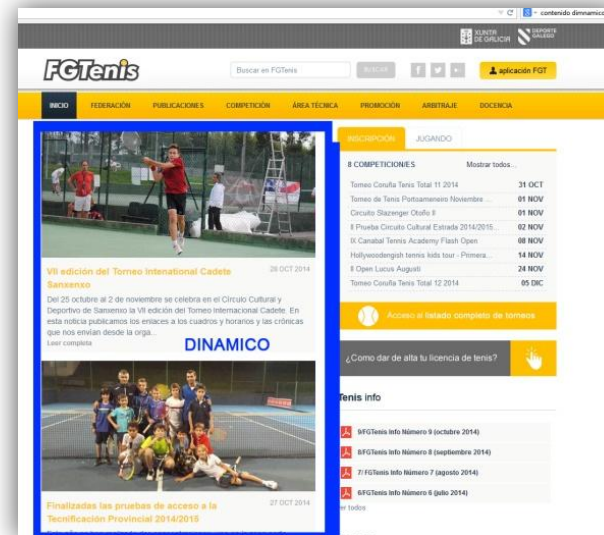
contenido dinamic

XUNTA DE GALICIA DEPORTE GALEGO

FGTenis

Buscar en FGTenis BUSCAR

aplicación FGT

INICIO FEDERACIÓN PUBLICACIONES COMPETICIÓN ÁREA TÉCNICA PROMOCIÓN ARBITRAJE DOCENCIA

VII edición del Torneo Internacional Cadete Sanxenxo

28 OCT 2014

Del 25 octubre al 2 de noviembre se celebra en el Círculo Cultural y Deportivo de Sanxenxo la VII edición del Torneo Internacional Cadete. En esta noticia publicamos los enlaces a los cuadros y horarios y las crónicas que nos envían desde la orga...

Leer completa

DINAMICO

Finalizadas las pruebas de acceso a la Tecnificación Provincial 2014/2015

27 OCT 2014

INSCRIPCIÓN JUGANDO

8 COMPETICION/ES Mostrar todos...

| | |
|---|---|
| Torneo Coruña Tenis Total 11 2014 | 31 OCT |
| Torneo de Tenis Portoamereiro Noviembre ... | 01 NOV |
| Circuito Slazenger Otoño II | 01 NOV |
| II Prueba Circuito Cultural Estrada 2014/2015... | 02 NOV |
| IX Canabal Tennis Academy Flash Open | 08 NOV |
| Hollywoodenglish tennis kids tour - Primera... | 14 NOV |
| II Open Lucus Augusti | 24 NOV |
| Torneo Coruña Tenis Total 12 2014 | 05 DIC |

Acceso al listado completo de torneos

¿Como dar de alta tu licencia de tenis?

Tenis info

9/FGTenis Info Número 9 (octubre 2014)
8/FGTenis Info Número 8 (septiembre 2014)
7/ FGTenis Info Número 7 (agosto 2014)
6/FGTenis Info Número 6 (julio 2014)

er todos